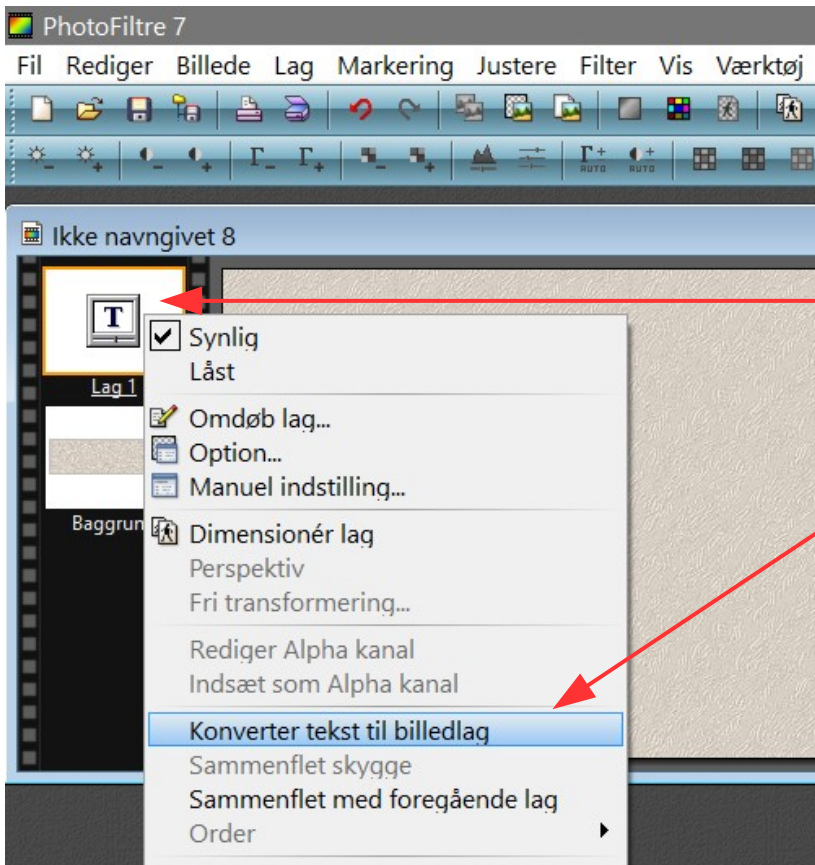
PhotoFiltre 7

Fil Rediger Billede Lag Markering Justere Filter Vis Værktøj

AUTO AUTO

Ikke navngivet 8

T

Lag 1

Baggrun

Synlig
Låst
Omdøb lag...
Option...
Manuel indstilling...
Dimensionér lag
Perspektiv
Fri transformering...
Rediger Alpha kanal
Indsæt som Alpha kanal
Konverter tekst til billedlag
Sammenflet skygge
Sammenflet med foregående lag
Order